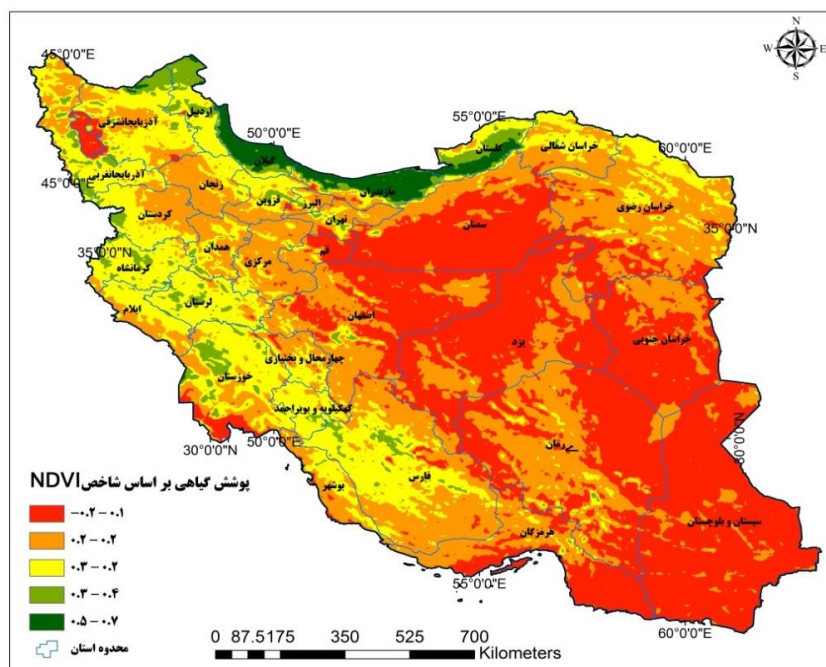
N
W E
S

45°0'0"E
55°0'0"E
50°0'0"E
60°0'0"E
45°0'0"E
35°0'0"N
35°0'0"N
30°0'0"N
50°0'0"E
30°0'0"N
55°0'0"E
60°0'0"E

آذربایجانشرقی
اردبیل
گیلان
گلستان
خراسان شمالی
آذربایجانغربی
زنجان
قزوین
البرز
مازندران
تهران
کردستان
سمنان
خراسان رضوی
همدان
قم
کرمانشاه
مرکزی
لرستان
ایلام
اصفهان
یزد
خراسان جنوبی
چهارمحال و بختیاری
خوزستان
کهگیلویه و بویراحمد
کرمان
بوشهر
فارس
هرمزگان
سیستان و بلوچستان

پوشش گیاهی بر اساس شاخص NDVI
۰.۱ - ۰.۲-
۰.۲ - ۰.۲
۰.۲ - ۰.۳
۰.۴ - ۰.۳
۰.۷ - ۰.۵
محدوده استان

0 87.5175 350 525 700 Kilometers